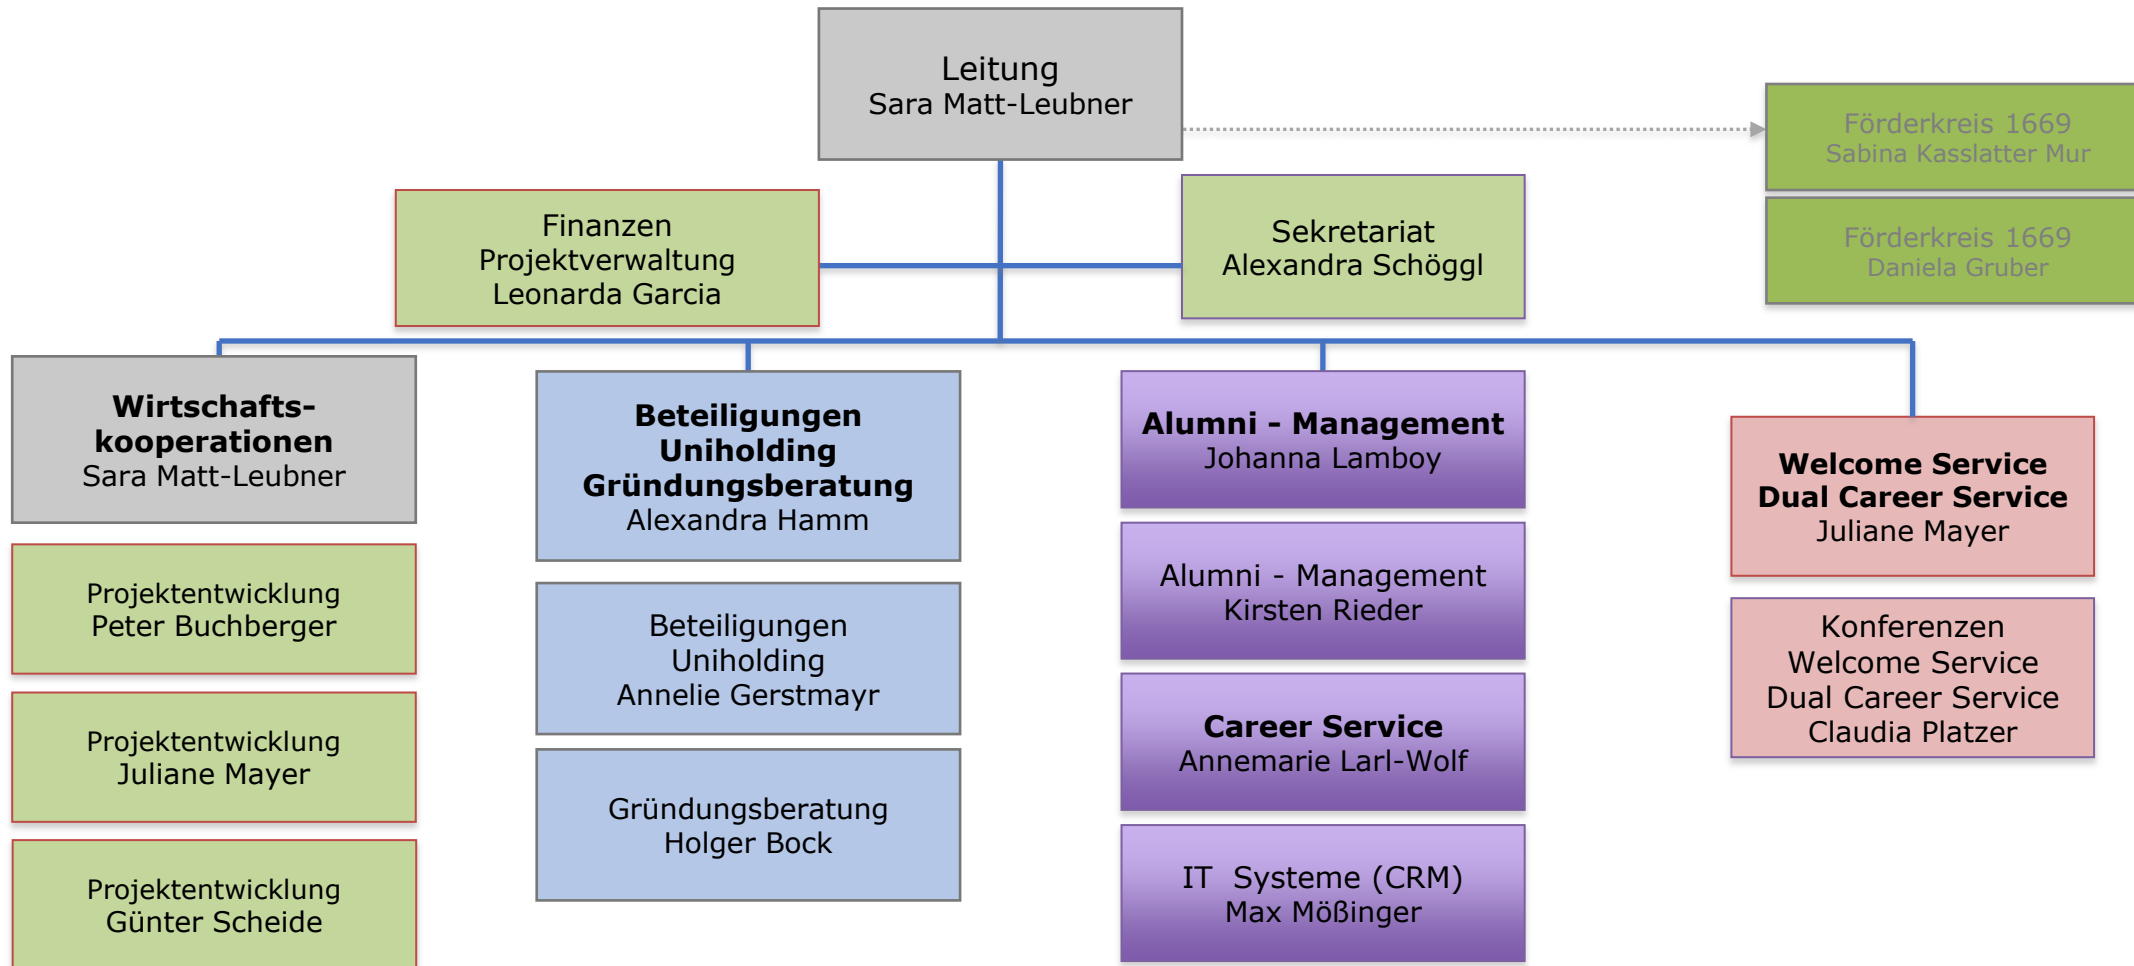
Leitung
Sara Matt-Leubner

Förderkreis 1669
Sabina Kasslatter Mur

Förderkreis 1669
Daniela Gruber

Finanzen
Projektverwaltung
Leonarda Garcia

Sekretariat
Alexandra Schöggl

**Wirtschafts-kooperationen**
Sara Matt-Leubner

Projektentwicklung
Peter Buchberger

Projektentwicklung
Juliane Mayer

Projektentwicklung
Günter Scheide

**Beteiligungen Uniholding Gründungsberatung**
Alexandra Hamm

Beteiligungen
Uniholding
Annelie Gerstmayr

Gründungsberatung
Holger Bock

**Alumni - Management**
Johanna Lamboy

Alumni - Management
Kirsten Rieder

**Career Service**
Annemarie Larl-Wolf

IT Systeme (CRM)
Max Mößinger

**Welcome Service**
**Dual Career Service**
Juliane Mayer

Konferenzen
Welcome Service
Dual Career Service
Claudia Platzer